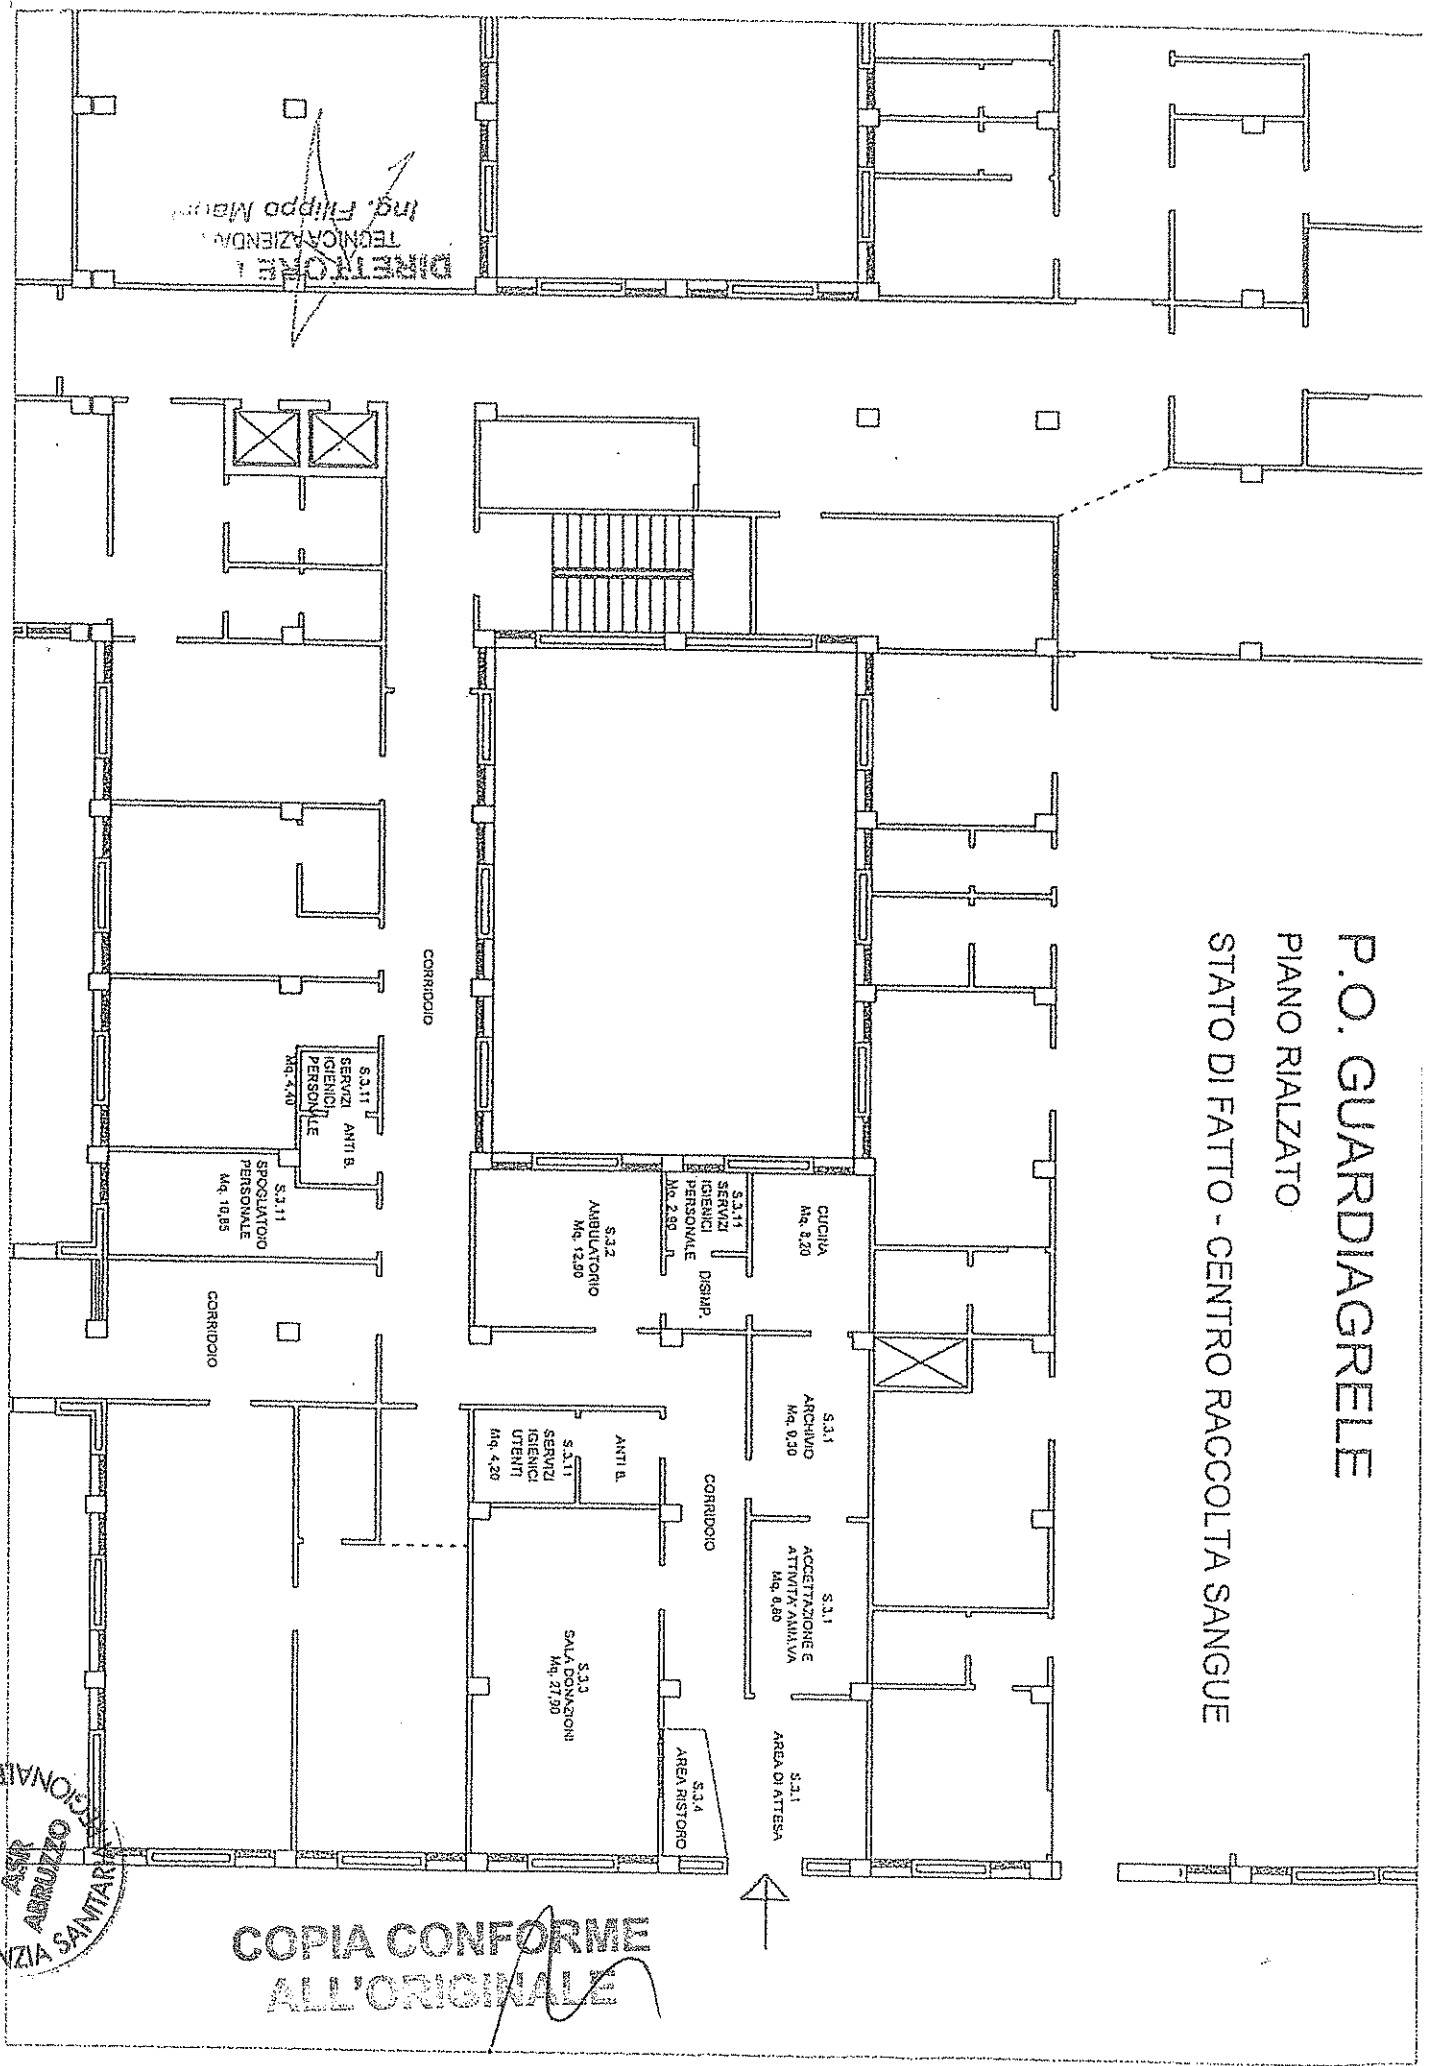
P.O. GUARDIAGRELE
PIANO RIALZATO
STATO DI FATTO - CENTRO RACCOLTA SANGUE

DIRETTORE
TECNICO AZIENDA
Ing. Filippo Mauri

CORRIDOIO

S.3.11
SERVIZI
IGIENICI
PERSONALE
Mq. 4,40

ANTI B.

S.3.11
SPOGLIATOIO
PERSONALE
Mq. 10,85

CORRIDOIO

S.3.2
AMBULATORIO
Mq. 12,90

S.3.11
SERVIZI
IGIENICI
PERSONALE
Mq. 2,90

DISIMP.

CUCINA
Mq. 8,20

S.3.1
ARCHIVIO
Mq. 9,30

S.3.11
SERVIZI
IGIENICI
UTENTI
Mq. 4,20

ANTI B.

CORRIDOIO

S.3.1
ACCETTAZIONE E
ATTIVITA' AMM.VA
Mq. 8,60

S.3.3
SALA DONAZIONI
Mq. 27,90

S.3.1
AREA DI ATTESA

S.3.4
AREA RISTORO

ASL ABRUZZO
AZIENDA SANITARIA

COPIA CONFORME
ALL'ORIGINALE